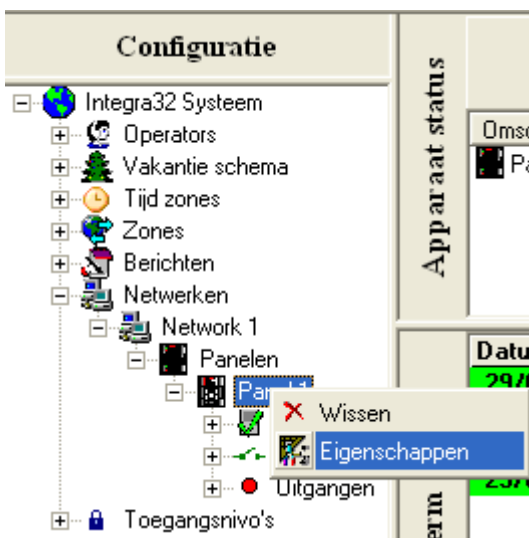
Configuratie

Integra32 Systeem
Operators
Vakantie schema
Tijd zones
Zones
Berichten
Netwerken
Network 1
Panelen
Panel 1
Wissen
Eigenschappen
Uitgangen
Toegangsnivo's

Apparaat status

Omsc
Pa

Datu
29/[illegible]
23/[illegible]

erm